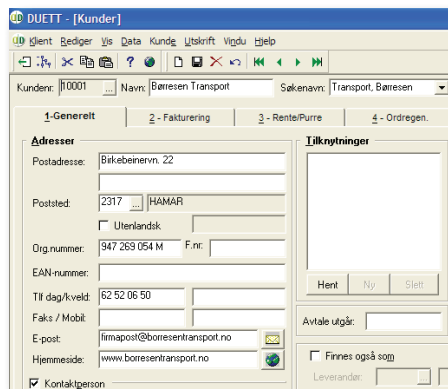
DUETT - [Kunder]

Klient Rediger Vis Data Kunde Utskrift Vindu Hjelp

Kundenr. 10001 ... Navn: Børresen Transport Søkenavn: Transport, Børresen

1-Generelt 2 - Fakturering 3 - Rente/Purre 4 - Ordregen.

Adresser

Postadresse: Birkebeinervn. 22

Poststed: 2317 ... HAMAR

Utenlandsk

Org.nummer: 947 269 054 M F.nr:

EAN-nummer:

Tlf dag/kveld: 62 52 06 50

Faks / Mobil:

E-post: firmapost@borresentransport.no

Hjemmeside: www.borresentransport.no

Kontaktperson

Tilknytninger

Hent Ny Slett

Avtale utgår:

Finnes også som

Leverandør: